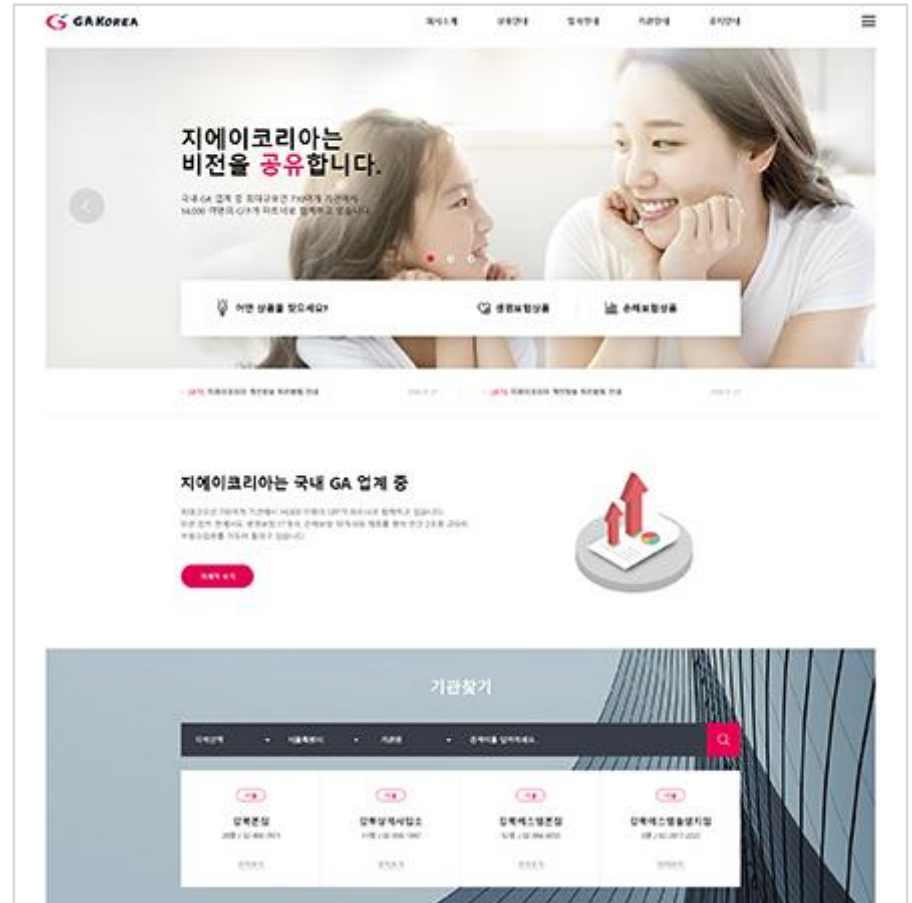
GA KOREA

회사소개 상품안내 입사안내 기관안내 공지안내

지에이코리아는
비전을 공유합니다.

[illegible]

어떤 상품을 찾으세요? 생명보험상품 손해보험상품

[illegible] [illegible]

지에이코리아는 국내 GA 업계 중

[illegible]

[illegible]

기관찾기

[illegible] 검색어를 입력하세요.

강북본점

강북상계사업소

강북에스엠본점

강북에스엠솔로지점